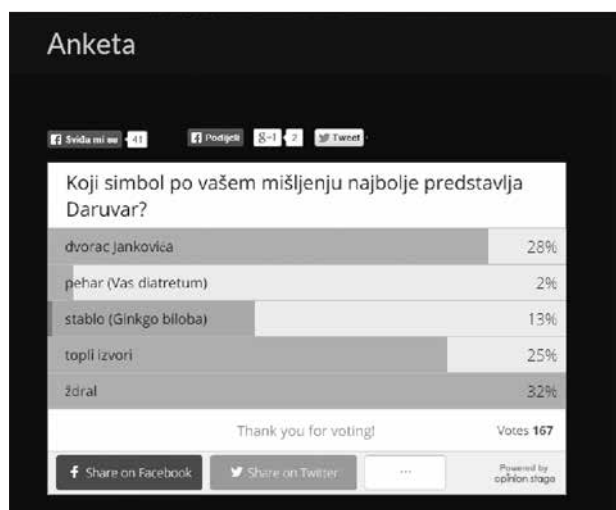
Anketa

Sviđa mi se 41 Podijeli g+1 2 Tweet

Koji simbol po vašem mišljenju najbolje predstavlja Daruvar?

| | |
|---|---|
| dvorac Jankovića | 28% |
| pehar (Vas diatretum) | 2% |
| stablo (Ginkgo biloba) | 13% |
| topli izvori | 25% |
| ždral | 32% |

Thank you for voting! Votes 167

Share on Facebook Share on Twitter ...

Powered by opinion stage